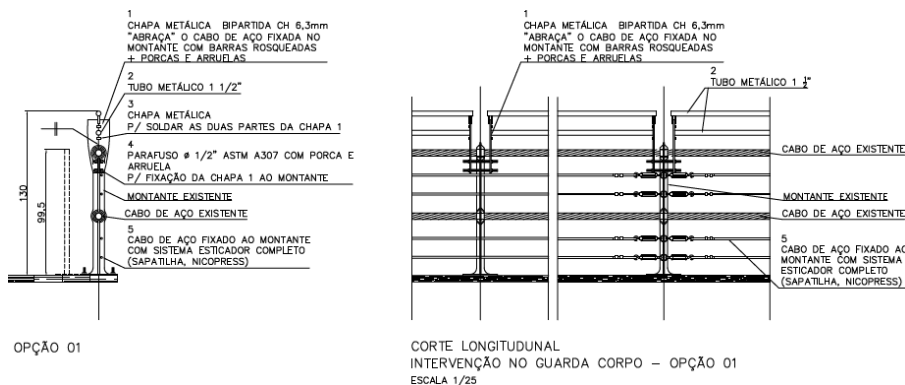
1
CHAPA METÁLICA BIPARTIDA CH 6,3mm "ABRAÇA" O CABO DE AÇO FIXADA NO MONTANTE COM BARRAS ROSQUEADAS + PORCAS E ARRUELAS

2
TUBO METÁLICO 1 1/2"

3
CHAPA METÁLICA
P/ SOLDAR AS DUAS PARTES DA CHAPA 1

4
PARAFUSO ø 1/2" ASTM A307 COM PORCA E ARRUELA
P/ FIXAÇÃO DA CHAPA 1 AO MONTANTE

MONTANTE EXISTENTE

CABO DE AÇO EXISTENTE

5
CABO DE AÇO FIXADO AO MONTANTE COM SISTEMA ESTICADOR COMPLETO (SAPATILHA, NICOPRESS)

130
99,5

OPÇÃO 01

1
CHAPA METÁLICA BIPARTIDA CH 6,3mm "ABRAÇA" O CABO DE AÇO FIXADA NO MONTANTE COM BARRAS ROSQUEADAS + PORCAS E ARRUELAS

2
TUBO METÁLICO 1 $\frac{1}{2}$"

CABO DE AÇO EXISTENTE

MONTANTE EXISTENTE

CABO DE AÇO EXISTENTE

5
CABO DE AÇO FIXADO AO MONTANTE COM SISTEMA ESTICADOR COMPLETO (SAPATILHA, NICOPRESS)

CORTE LONGITUDUNAL
INTERVENÇÃO NO GUARDA CORPO – OPÇÃO 01
ESCALA 1/25